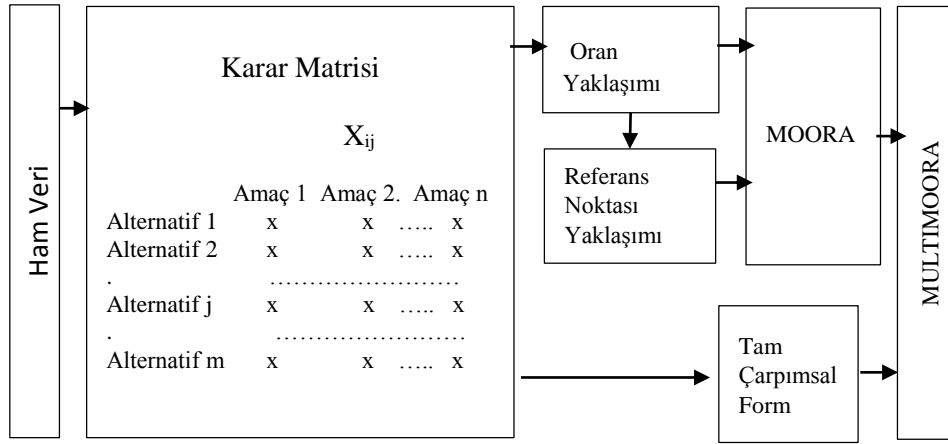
Ham Veri

Karar Matrisi

$X_{ij}$

| | Amaç 1 | Amaç 2. | Amaç n |
|---|---|---|---|
| Alternatif 1 | x | x ….. | x |
| Alternatif 2 | x | x ….. | x |
| . | …………………… | | |
| Alternatif j | x | x ….. | x |
| . | …………………… | | |
| Alternatif m | x | x ….. | x |

Oran Yaklaşımı

Referans Noktası Yaklaşımı

MOORA

Tam Çarpımsal Form

MULTIMOORA